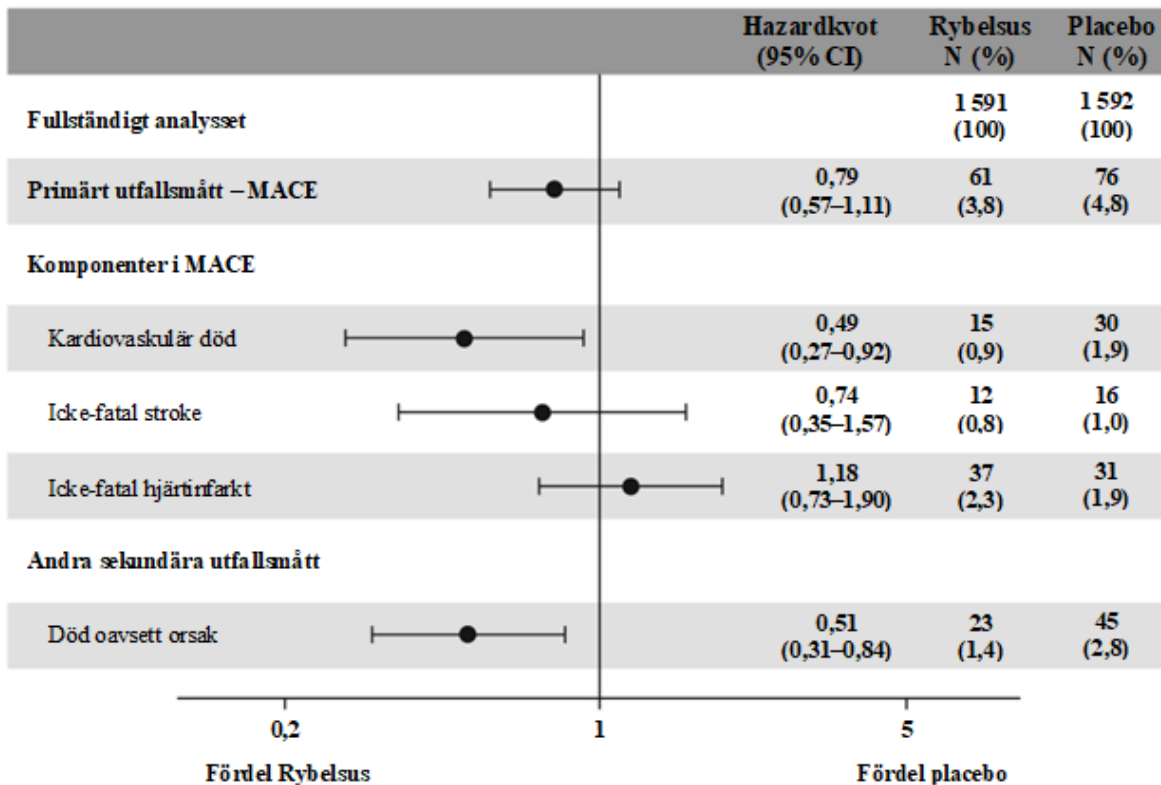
| | Hazardkvot (95% CI) | Rybelsus N (%) | Placebo N (%) |
|---|---|---|---|
| Fullständigt analysset | | 1 591 (100) | 1 592 (100) |
| Primärt utfallsmått – MACE | 0,79 (0,57–1,11) | 61 (3,8) | 76 (4,8) |
| Komponenter i MACE | | | |
| Kardiovaskulär död | 0,49 (0,27–0,92) | 15 (0,9) | 30 (1,9) |
| Icke-fatal stroke | 0,74 (0,35–1,57) | 12 (0,8) | 16 (1,0) |
| Icke-fatal hjärtinfarkt | 1,18 (0,73–1,90) | 37 (2,3) | 31 (1,9) |
| Andra sekundära utfallsmått | | | |
| Död oavsett orsak | 0,51 (0,31–0,84) | 23 (1,4) | 45 (2,8) |

0,2

1

5

Fördel Rybelsus

Fördel placebo